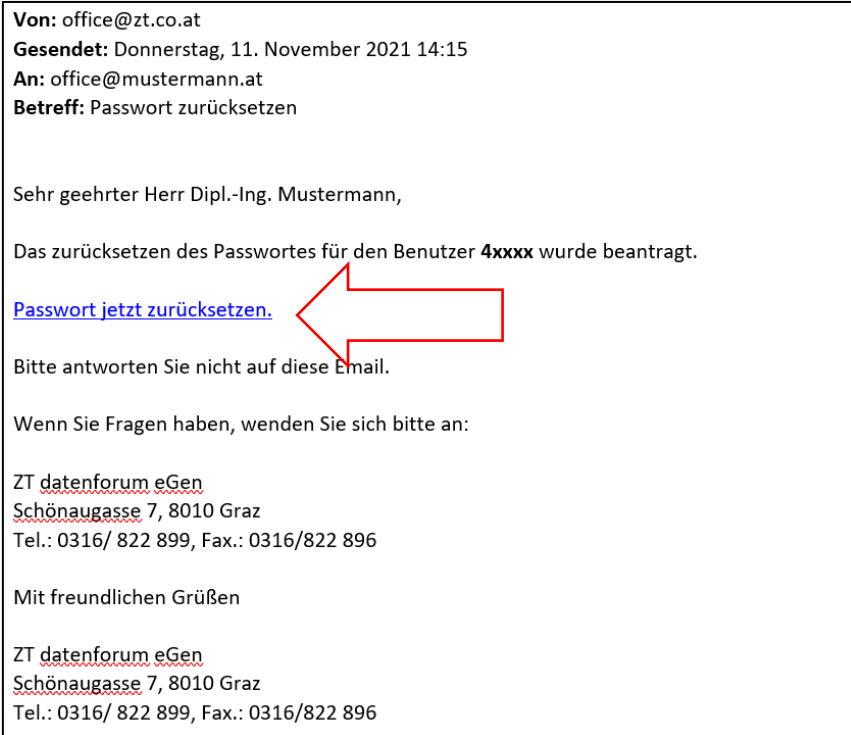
**Von:** office@zt.co.at
**Gesendet:** Donnerstag, 11. November 2021 14:15
**An:** office@mustermann.at
**Betreff:** Passwort zurücksetzen

Sehr geehrter Herr Dipl.-Ing. Mustermann,

Das zurücksetzen des Passwortes für den Benutzer **4xxxx** wurde beantragt.

Passwort jetzt zurücksetzen.

Bitte antworten Sie nicht auf diese Email.

Wenn Sie Fragen haben, wenden Sie sich bitte an:

ZT datenforum eGen
Schönaugasse 7, 8010 Graz
Tel.: 0316/ 822 899, Fax.: 0316/822 896

Mit freundlichen Grüßen

ZT datenforum eGen
Schönaugasse 7, 8010 Graz
Tel.: 0316/ 822 899, Fax.: 0316/822 896